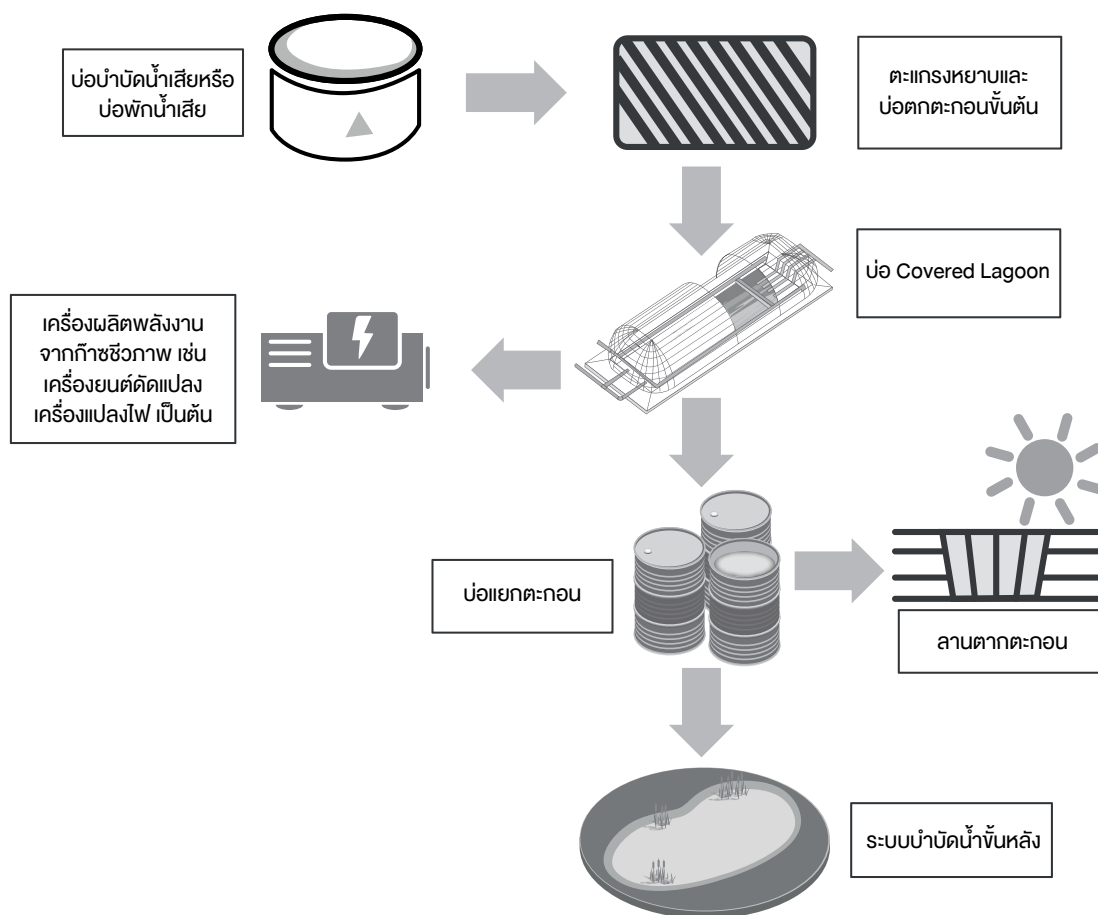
บ่อบำบัดน้ำเสียหรือ
บ่อพักน้ำเสีย

ตะแกรงหยาบและ
บ่อตกตะกอนขั้นต้น

บ่อ Covered Lagoon

เครื่องผลิตพลังงาน
จากก๊าซชีวภาพ เช่น
เครื่องยนต์ดัดแปลง
เครื่องแปลงไฟ เป็นต้น

บ่อแยกตะกอน

ลานตากตะกอน

ระบบบำบัดน้ำขั้นหลัง